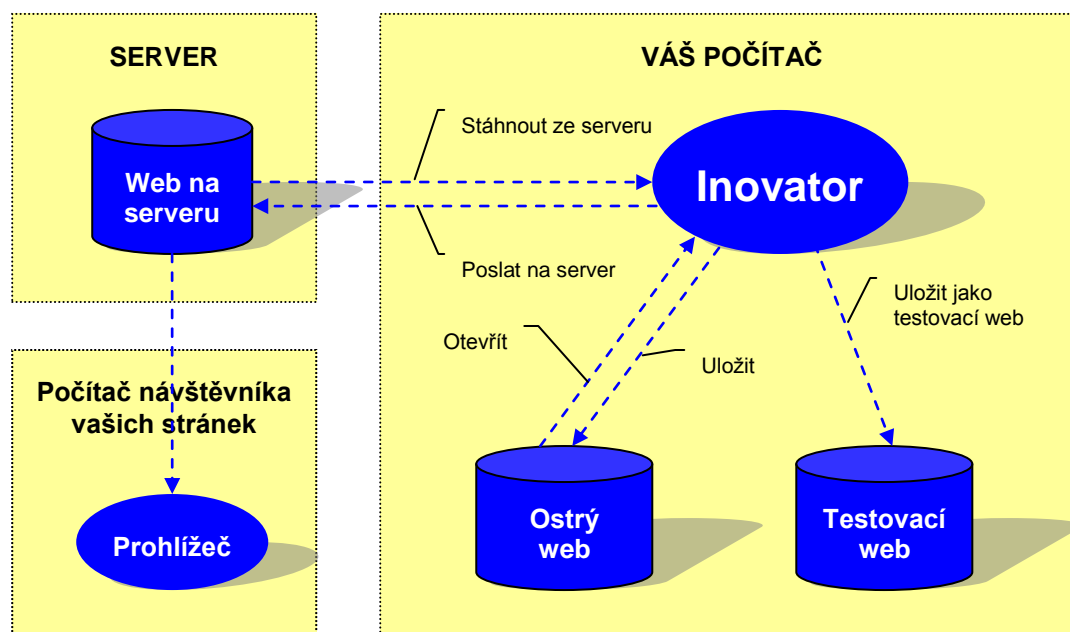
SERVER

Web na serveru

Počítač návštěvníka vašich stránek

Prohlížeč

VÁŠ POČÍTAČ

Stáhnout ze serveru

Inovator

Poslat na server

Uložit jako testovací web

Otevřít

Uložit

Ostrý web

Testovací web